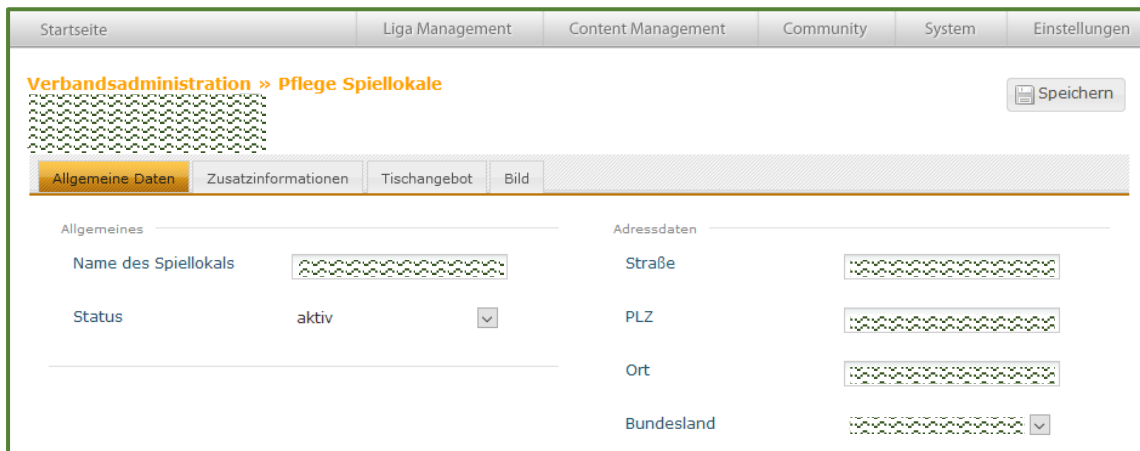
Startseite | Liga Management | Content Management | Community | System | Einstellungen

Verbandsadministration » Pflege Spiellokale

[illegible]

Speichern

Allgemeine Daten | Zusatzinformationen | Tischangebot | Bild

Allgemeines

Name des Spiellokals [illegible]

Status aktiv

Adressdaten

Straße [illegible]

PLZ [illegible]

Ort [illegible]

Bundesland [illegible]